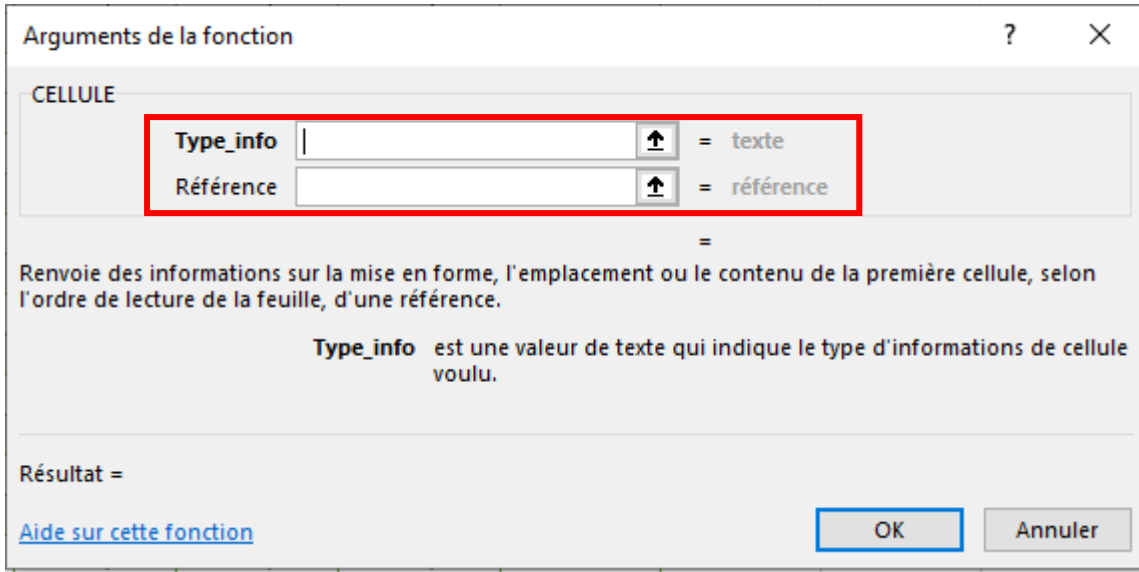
Arguments de la fonction ? X

CELLULE

Type_info = texte

Référence = référence

=

Renvoie des informations sur la mise en forme, l'emplacement ou le contenu de la première cellule, selon l'ordre de lecture de la feuille, d'une référence.

Type_info est une valeur de texte qui indique le type d'informations de cellule voulu.

Résultat =

Aide sur cette fonction

OK

Annuler